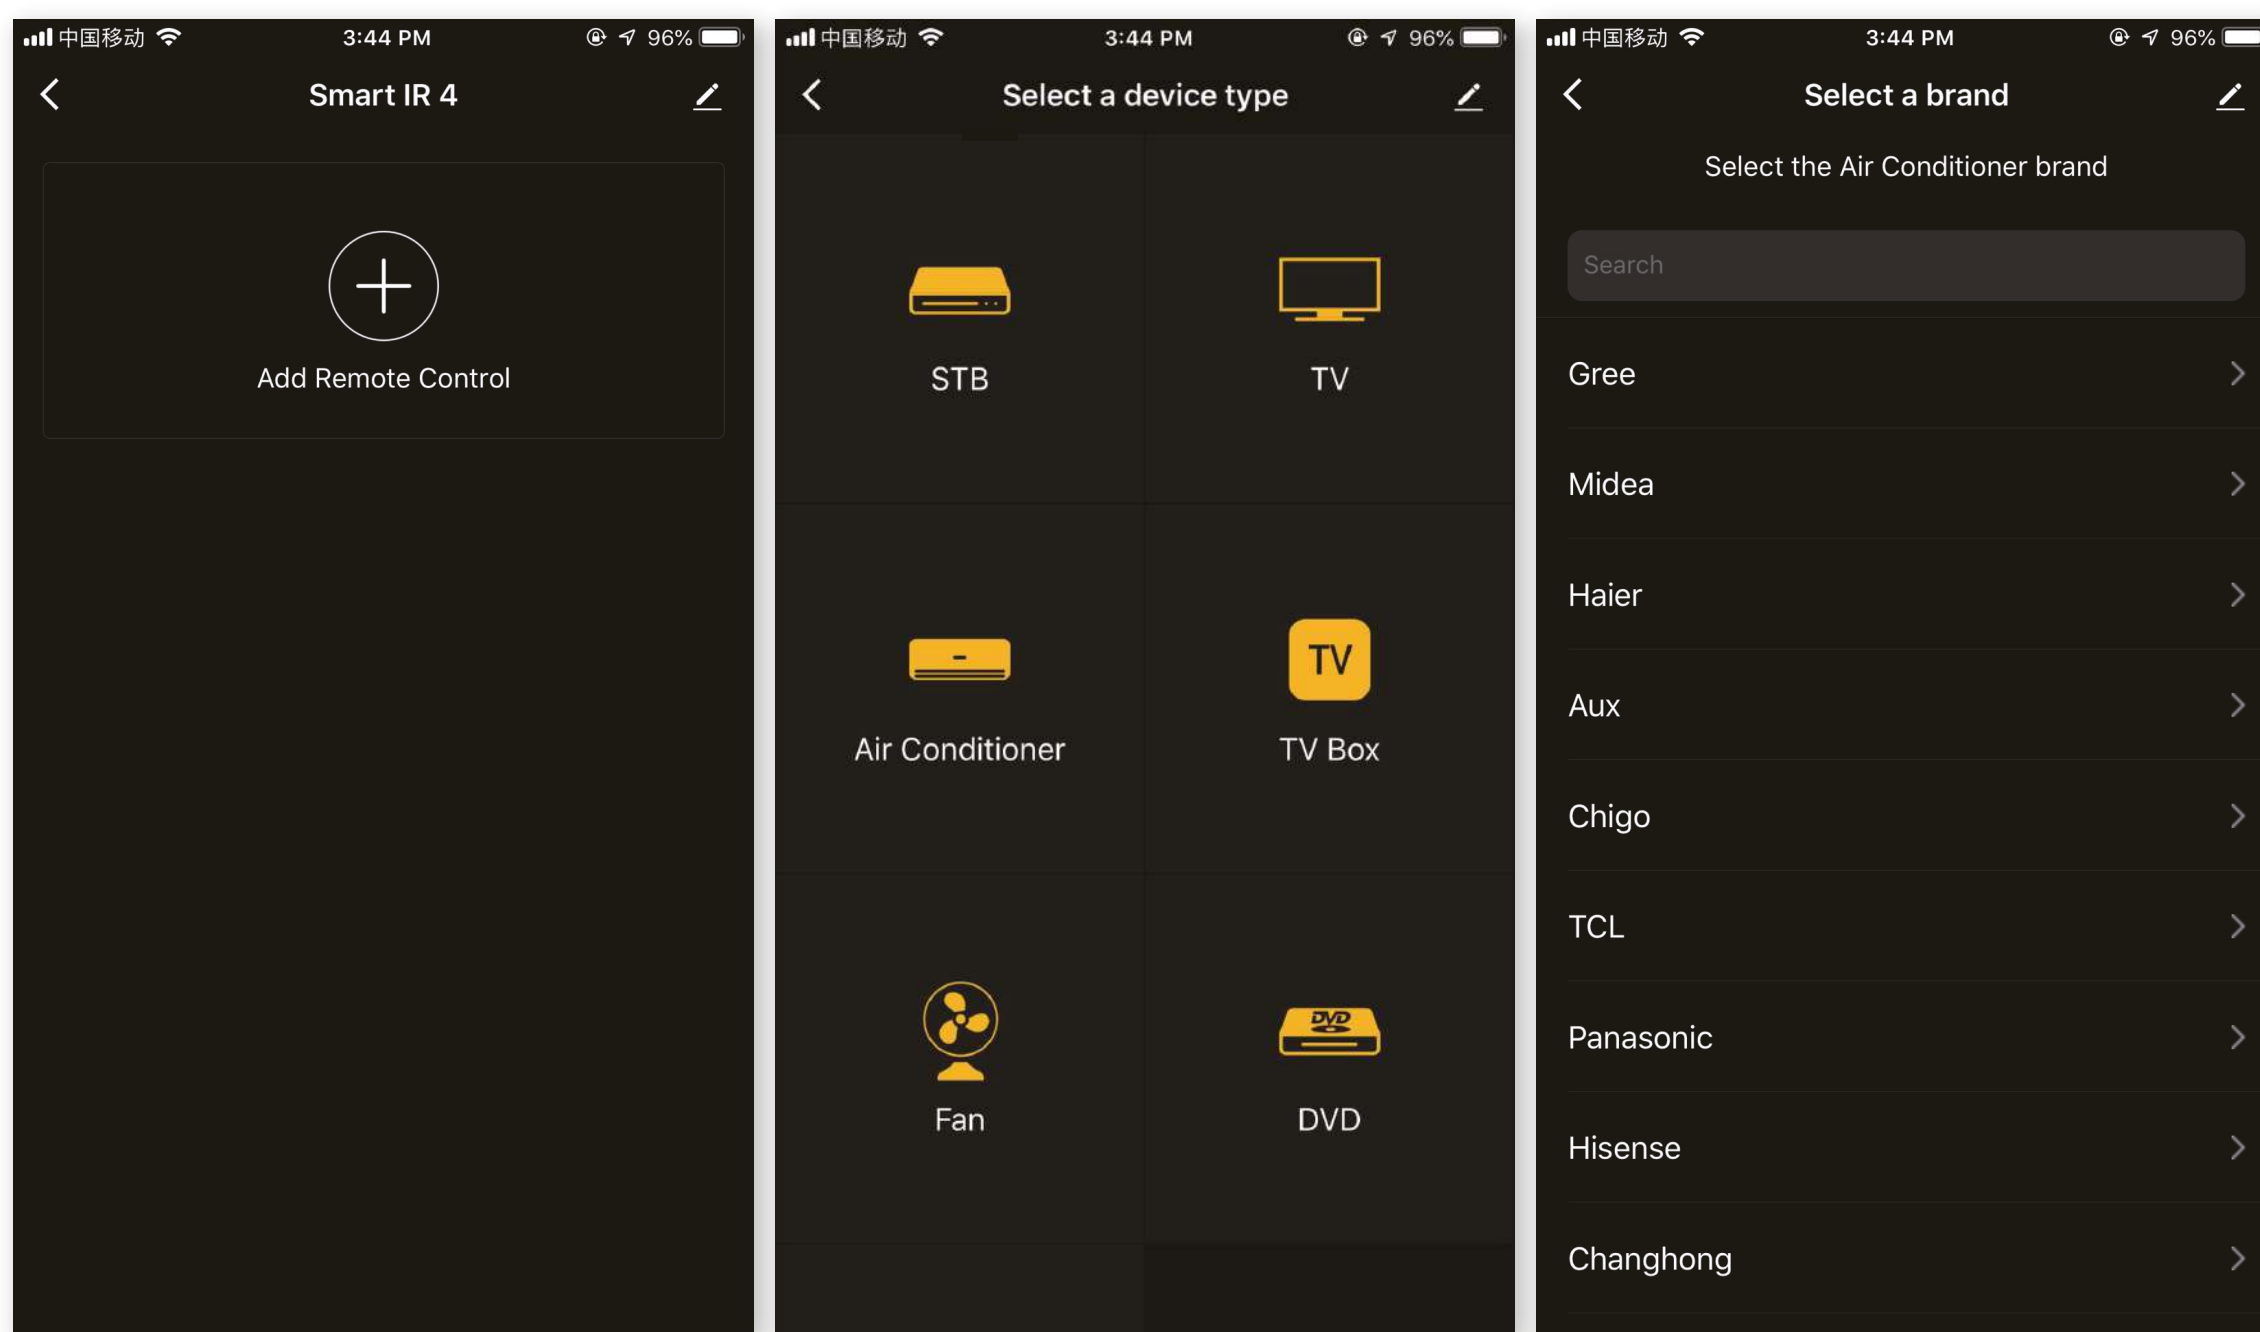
中国移动 3:44 PM 96%

Smart IR 4

Add Remote Control

中国移动 3:44 PM 96%

Select a device type

STB

TV

Air Conditioner

TV

TV Box

Fan

DVD

DVD

中国移动 3:44 PM 96%

Select a brand

Select the Air Conditioner brand

Search

Gree

Midea

Haier

Aux

Chigo

TCL

Panasonic

Hisense

Changhong